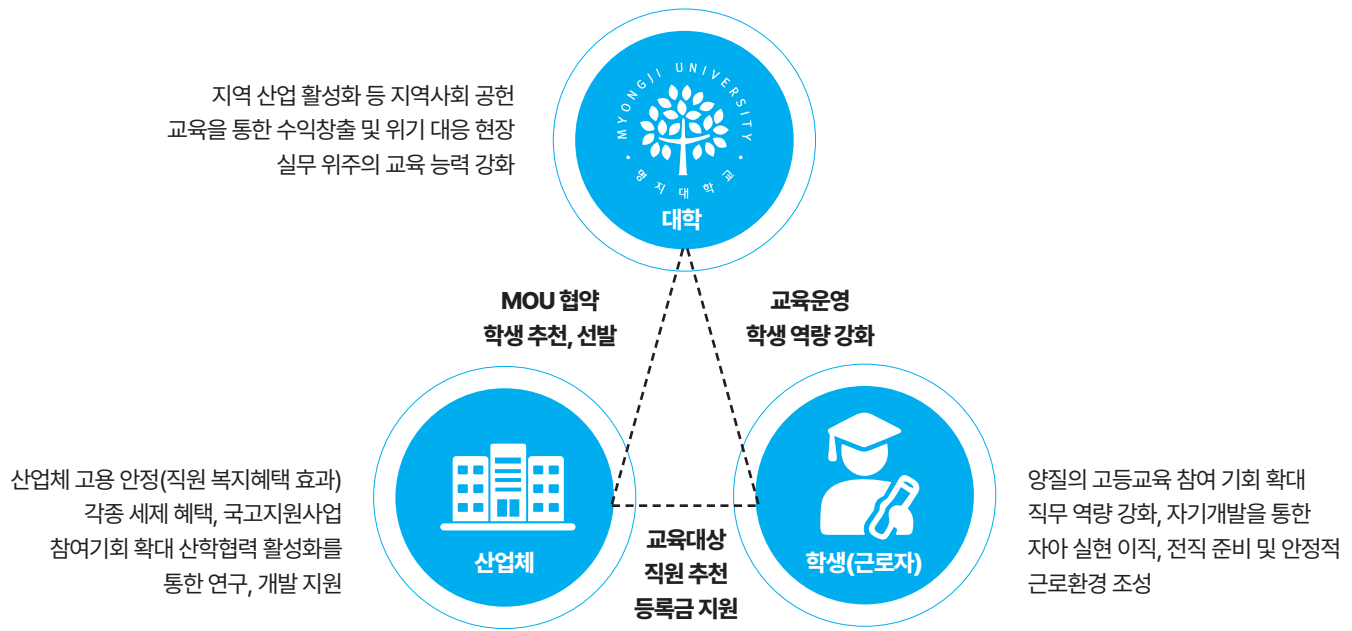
지역 산업 활성화 등 지역사회 공헌
교육을 통한 수익창출 및 위기 대응 현장
실무 위주의 교육 능력 강화

MYONGJI UNIVERSITY
명 지 대 학 교
대학

MOU 협약
학생 추천, 선발

교육운영
학생 역량 강화

산업체 고용 안정(직원 복지혜택 효과)
각종 세제 혜택, 국고지원사업
참여기회 확대 산학협력 활성화를
통한 연구, 개발 지원

산업체

학생(근로자)

양질의 고등교육 참여 기회 확대
직무 역량 강화, 자기개발을 통한
자아 실현 이직, 전직 준비 및 안정적
근로환경 조성

교육대상
직원 추천
등록금 지원